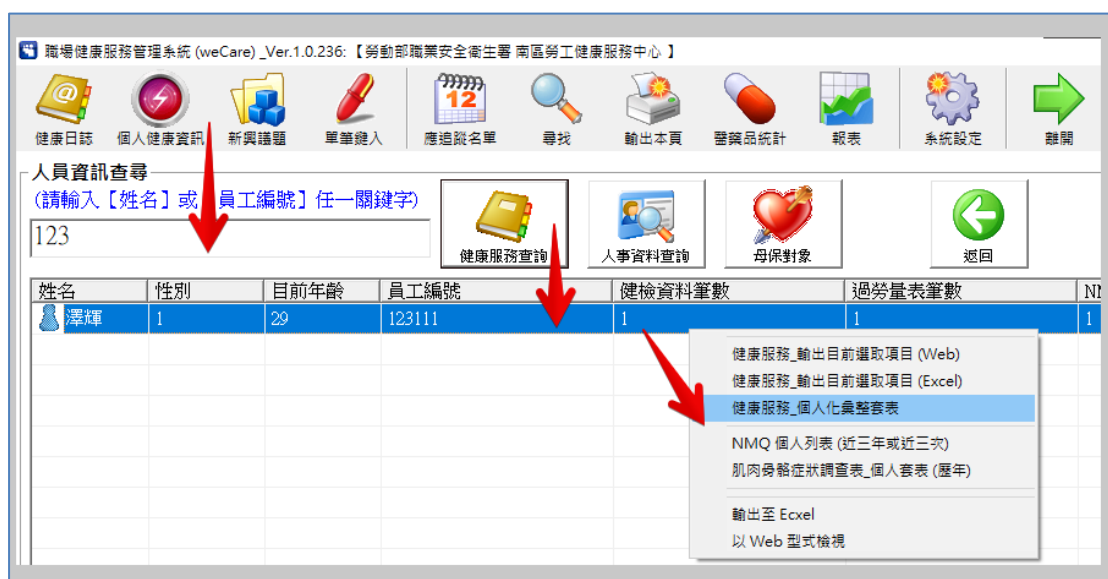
職場健康服務管理系統 (weCare) _Ver.1.0.236:【勞動部職業安全衛生署 南區勞工健康服務中心 】

健康日誌 個人健康資訊 新興議題 單筆鍵入 應追蹤名單 尋找 輸出本頁 醫藥品統計 報表 系統設定 離開

人員資訊查尋
(請輸入【姓名】或【員工編號】任一關鍵字)
123

健康服務查詢 人事資料查詢 母保對象 返回

| 姓名 | 性別 | 目前年齡 | 員工編號 | 健檢資料筆數 | 過勞量表筆數 | N |
|---|---|---|---|---|---|---|
| 澤輝 | 1 | 29 | 123111 | 1 | 1 | 1 |

健康服務_輸出目前選取項目 (Web)
健康服務_輸出目前選取項目 (Excel)
健康服務_個人化彙整套表
NMQ 個人列表 (近三年或近三次)
肌肉骨骼症狀調查表_個人套表 (歷年)
輸出至 Ecxel
以 Web 型式檢視